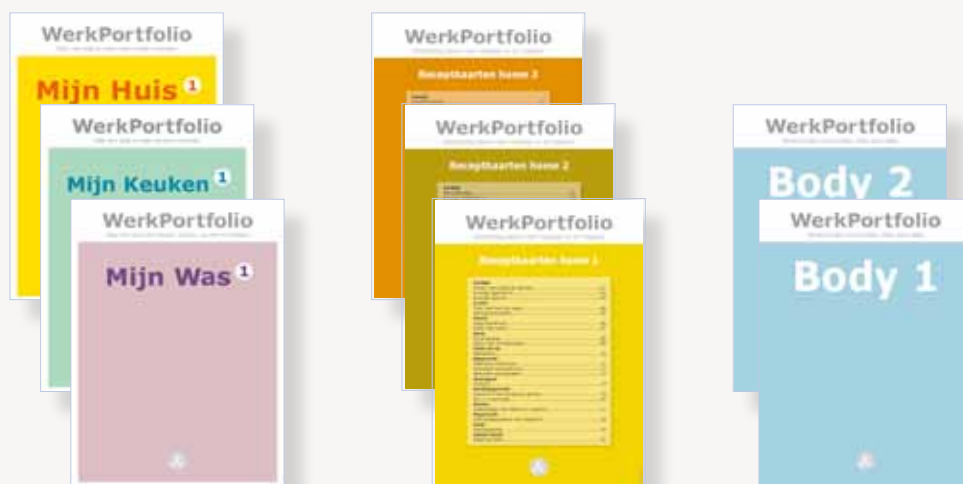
WerkPortfolio
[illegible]
Mijn Huis 1

WerkPortfolio
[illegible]
Mijn Keuken 1

WerkPortfolio
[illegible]
Mijn Was 1

WerkPortfolio
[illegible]
Receptkaarten home 3

WerkPortfolio
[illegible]
Receptkaarten home 2

WerkPortfolio
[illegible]
Receptkaarten home 1
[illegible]

WerkPortfolio
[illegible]
Body 2

WerkPortfolio
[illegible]
Body 1